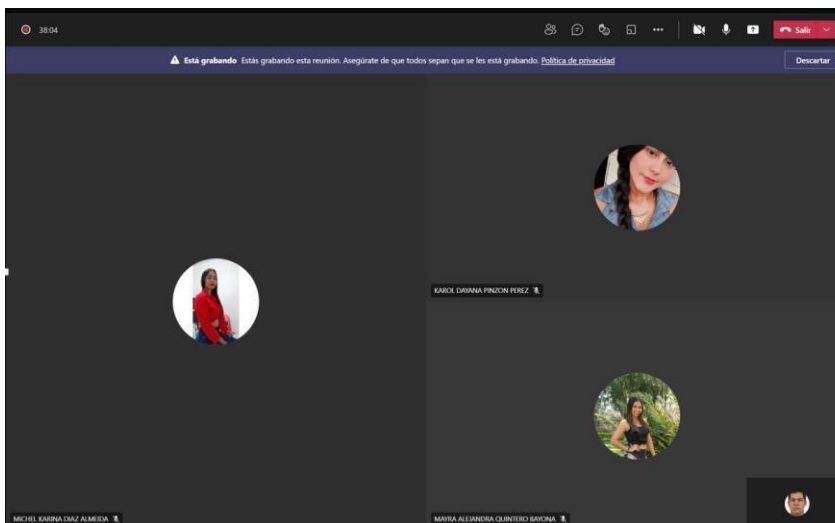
38:04

Salir

Está grabando Estás grabando esta reunión. Asegúrate de que todos sepan que se les está grabando. Política de privacidad

Descartar

KAROL DAYANA PINZON PEREZ

MICHEL KARINA DIAZ ALMEIDA

MAYRA ALEJANDRA QUINTERO BAYONA